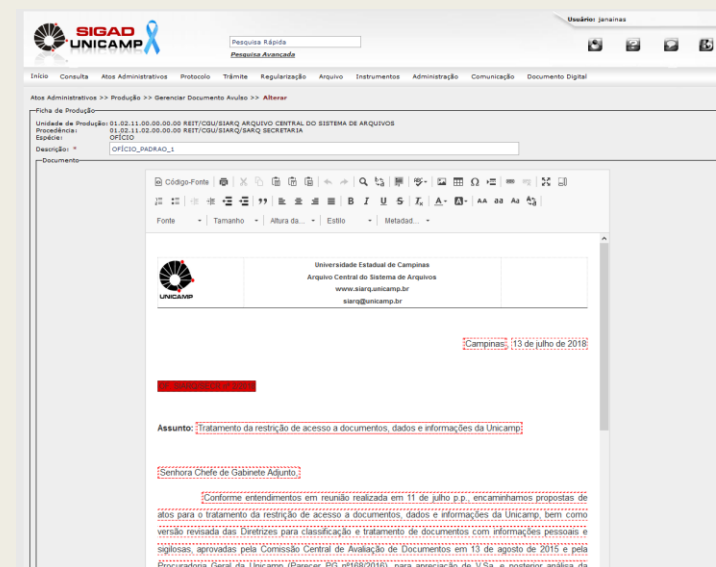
SIGAD UNICAMP

Usuário: janainas

Pesquisa Rápida

Pesquisa Avançada

Início Consulta Atos Administrativos Protocolo Trâmite Regularização Arquivo Instrumentos Administração Comunicação Documento Digital

Atos Administrativos >> Produção >> Gerenciar Documento Avulso >> Alterar

Ficha de Produção

Unidade de Produção: 01.02.11.00.00.00.00 REIT/CGU/SIARQ ARQUIVO CENTRAL DO SISTEMA DE ARQUIVOS
Procedência: 01.02.11.02.00.00.00 REIT/CGU/SIARQ/SARQ SECRETARIA
Espécie: OFÍCIO
Descrição: * OFÍCIO_PADRAO_1

Documento

Código-Fonte

Fonte Tamanho Altura da... Estilo Metadad...

UNICAMP

Universidade Estadual de Campinas
Arquivo Central do Sistema de Arquivos
www.siarq.unicamp.br
siarq@unicamp.br

Campinas, 13 de julho de 2018

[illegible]

Assunto: Tratamento da restrição de acesso a documentos, dados e informações da Unicamp

Senhora Chefe de Gabinete Adjunto,

Conforme entendimentos em reunião realizada em 11 de julho p.p., encaminhamos propostas de atos para o tratamento da restrição de acesso a documentos, dados e informações da Unicamp, bem como versão revisada das Diretrizes para classificação e tratamento de documentos com informações pessoais e sigilosas, aprovadas pela Comissão Central de Avaliação de Documentos em 13 de agosto de 2015 e pela Procuradoria Geral da Unicamp (Parecer PG nº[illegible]/2016), para apreciação de V.Sa. e posterior análise da